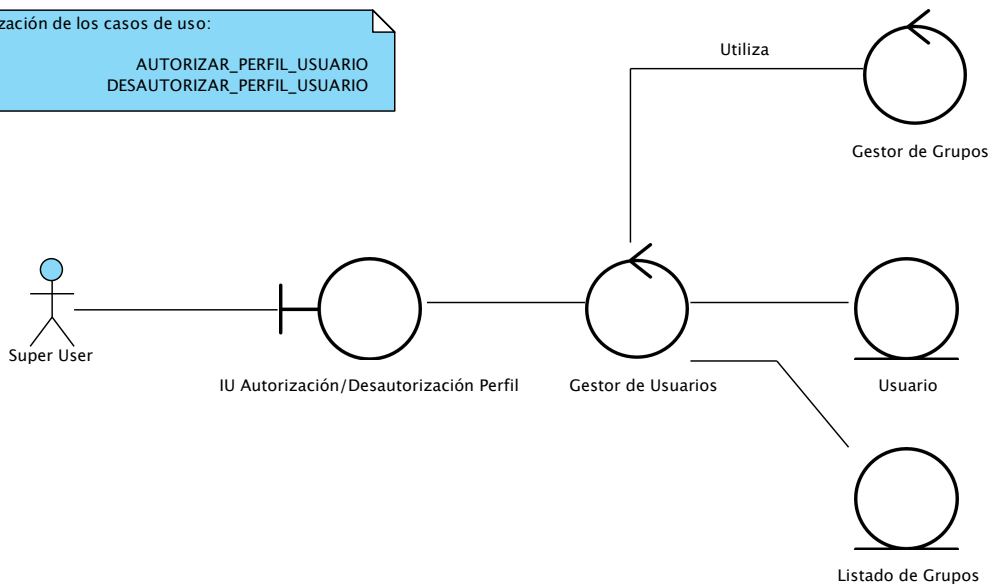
zación de los casos de uso:

AUTORIZAR_PERFIL_USUARIO
DESAUTORIZAR_PERFIL_USUARIO

Utiliza

Gestor de Grupos

Super User

IU Autorización/Desautorización Perfil

Gestor de Usuarios

Usuario

Listado de Grupos